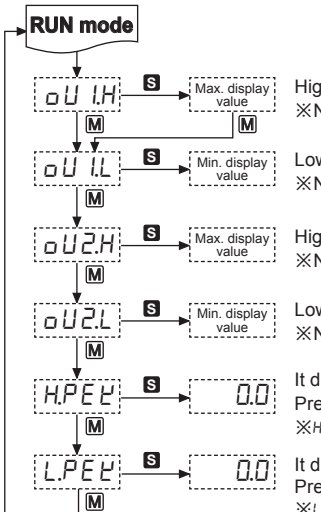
RUN mode

oU 1.H
S
Max. display value
M
High
※N

oU 1.L
S
Min. display value
M
Low
※N

oU2.H
S
Max. display value
M
High
※N

oU2.L
S
Min. display value
M
Low
※N

H.PEK
S
0.0
M
It d
Pre
※H

L.PEK
S
0.0
M
It d
Pre
※L